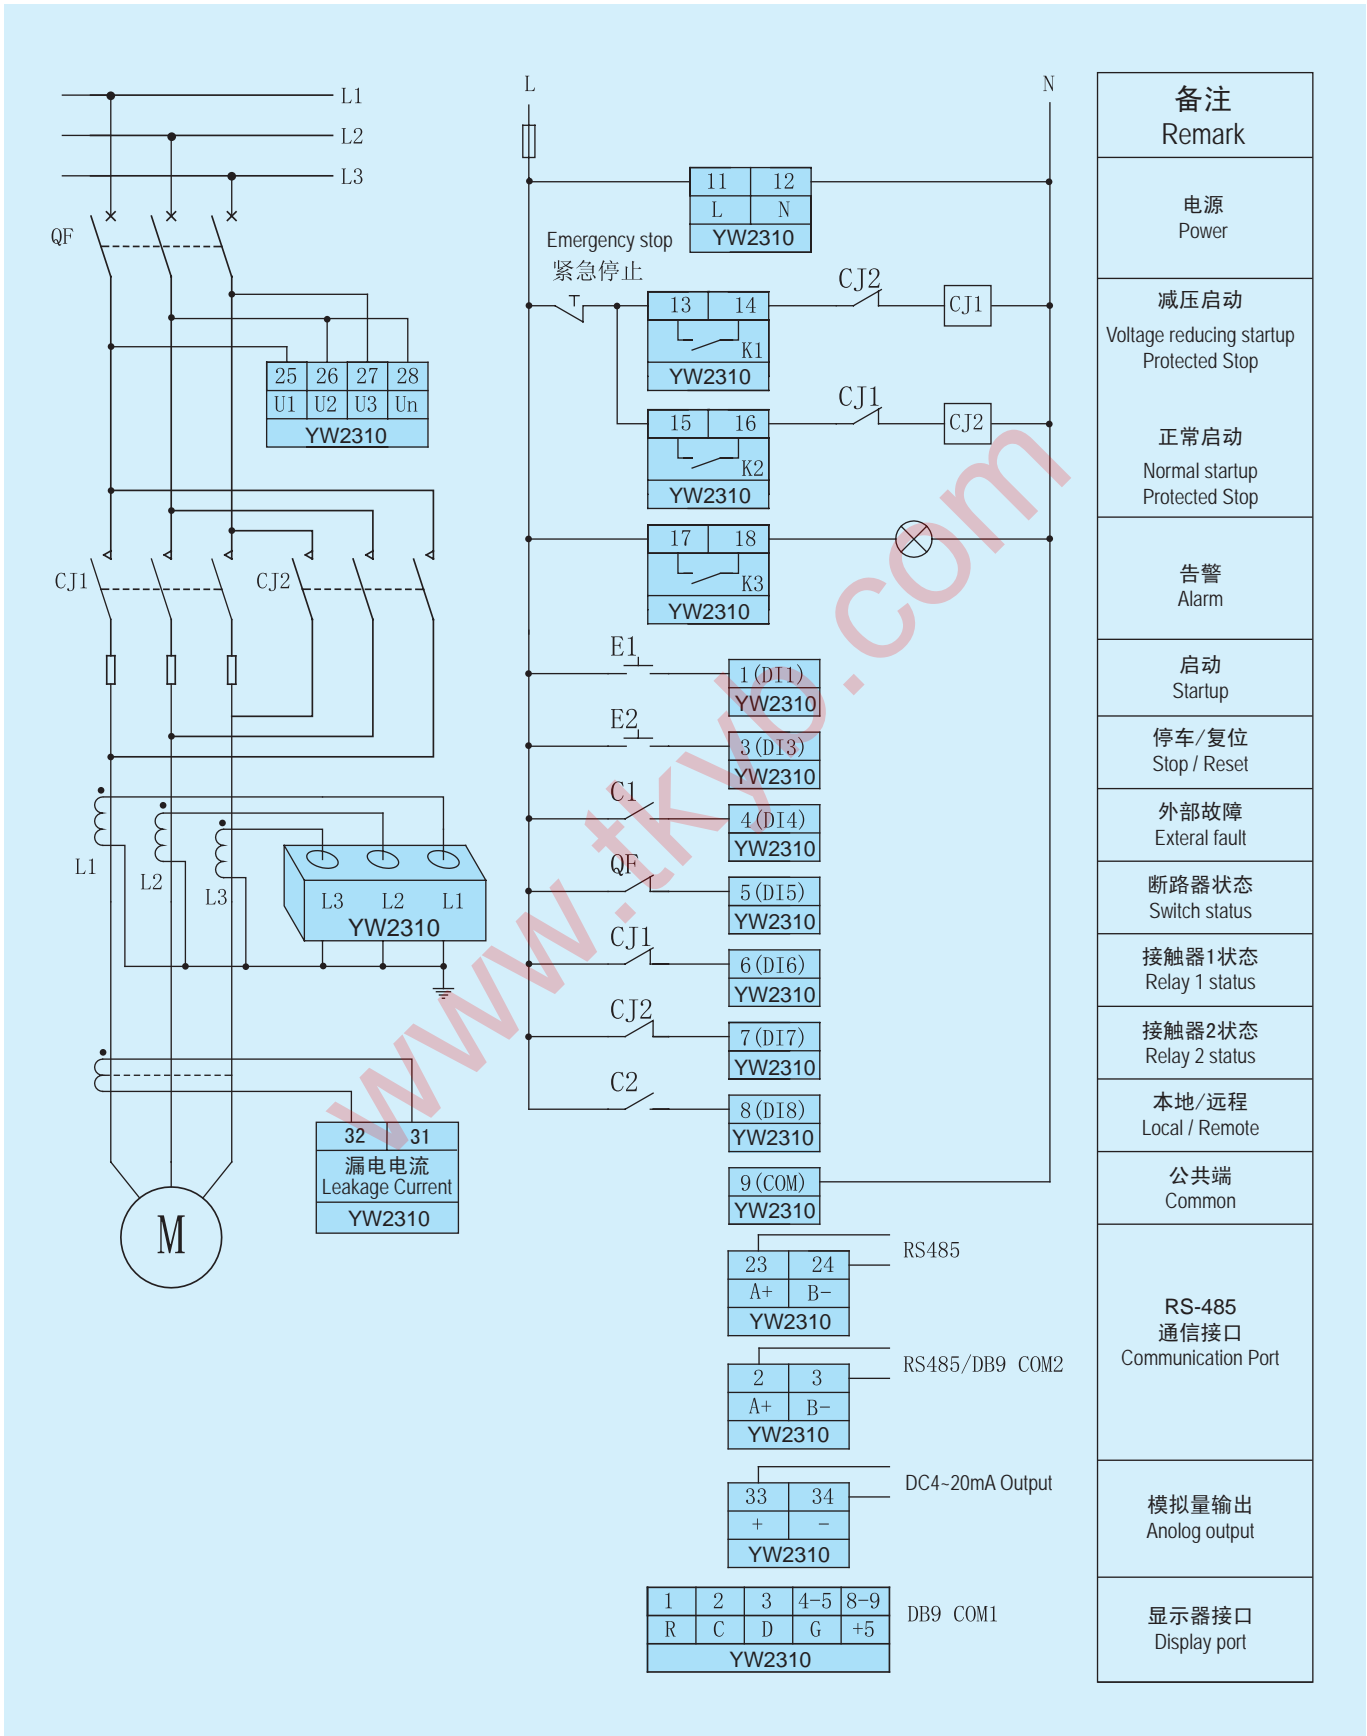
L1
L2
L3
QF
| 25 | 26 | 27 | 28 |
|---|---|---|---|
| U1 | U2 | U3 | Un |
| YW2310 | | | |

CJ1
CJ2
L1
L2
L3
L3 L2 L1
YW2310

| 32 | 31 |
|---|---|
| 漏电电流 Leakage Current | |
| YW2310 | |

M

L
N

| 11 | 12 |
|---|---|
| L | N |
| YW2310 | |

Emergency stop
紧急停止

| 13 | 14 |
|---|---|
| K1 | |
| YW2310 | |

CJ2
CJ1

| 15 | 16 |
|---|---|
| K2 | |
| YW2310 | |

CJ1
CJ2

| 17 | 18 |
|---|---|
| K3 | |
| YW2310 | |

E1
1 (DI1) YW2310
E2
3 (DI3) YW2310
C1
4 (DI4) YW2310
QF
5 (DI5) YW2310
CJ1
6 (DI6) YW2310
CJ2
7 (DI7) YW2310
C2
8 (DI8) YW2310
9 (COM) YW2310

| 23 | 24 |
|---|---|
| A+ | B− |
| YW2310 | |

RS485

| 2 | 3 |
|---|---|
| A+ | B− |
| YW2310 | |

RS485/DB9 COM2

| 33 | 34 |
|---|---|
| + | − |
| YW2310 | |

DC4~20mA Output

| 1 | 2 | 3 | 4−5 | 8−9 |
|---|---|---|---|---|
| R | C | D | G | +5 |
| YW2310 | | | | |

DB9 COM1

备注
Remark
电源
Power
减压启动
Voltage reducing startup
Protected Stop
正常启动
Normal startup
Protected Stop
告警
Alarm
启动
Startup
停车/复位
Stop / Reset
外部故障
Exteral fault
断路器状态
Switch status
接触器1状态
Relay 1 status
接触器2状态
Relay 2 status
本地/远程
Local / Remote
公共端
Common
RS-485
通信接口
Communication Port
模拟量输出
Anolog output
显示器接口
Display port

www.tkyb.com